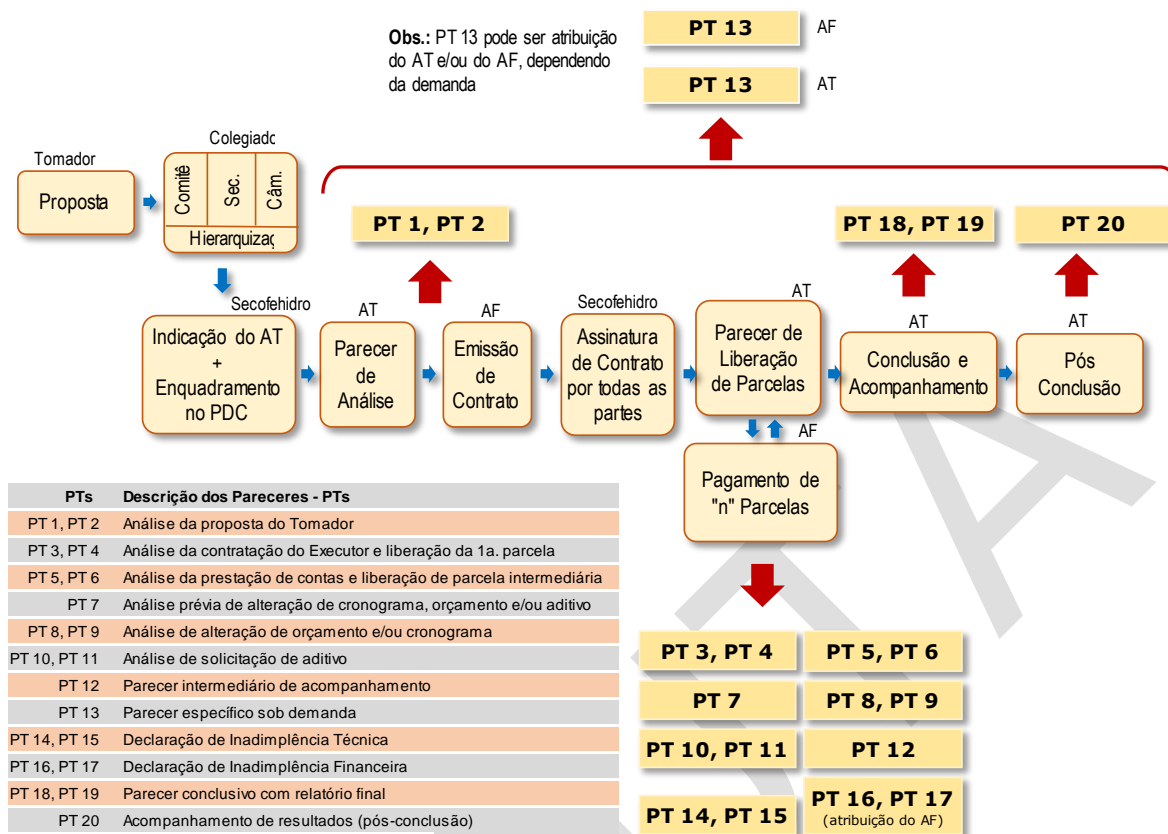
Obs.: PT 13 pode ser atribuição do AT e/ou do AF, dependendo da demanda

PT 13 AF

PT 13 AT

Tomador

Proposta

Colegiado

Comitê

Sec.

Câm.

Hierarquizaç

PT 1, PT 2

PT 18, PT 19

PT 20

Secofehidro

Indicação do AT + Enquadramento no PDC

AT

Parecer de Análise

AF

Emissão de Contrato

Secofehidro

Assinatura de Contrato por todas as partes

AT

Parecer de Liberação de Parcelas

AT

Conclusão e Acompanhamento

AT

Pós Conclusão

AF

Pagamento de "n" Parcelas

| PTs | Descrição dos Pareceres - PTs |
|---|---|
| PT 1, PT 2 | Análise da proposta do Tomador |
| PT 3, PT 4 | Análise da contratação do Executor e liberação da 1a. parcela |
| PT 5, PT 6 | Análise da prestação de contas e liberação de parcela intermediária |
| PT 7 | Análise prévia de alteração de cronograma, orçamento e/ou aditivo |
| PT 8, PT 9 | Análise de alteração de orçamento e/ou cronograma |
| PT 10, PT 11 | Análise de solicitação de aditivo |
| PT 12 | Parecer intermediário de acompanhamento |
| PT 13 | Parecer específico sob demanda |
| PT 14, PT 15 | Declaração de Inadimplência Técnica |
| PT 16, PT 17 | Declaração de Inadimplência Financeira |
| PT 18, PT 19 | Parecer conclusivo com relatório final |
| PT 20 | Acompanhamento de resultados (pós-conclusão) |

PT 3, PT 4

PT 5, PT 6

PT 7

PT 8, PT 9

PT 10, PT 11

PT 12

PT 14, PT 15

PT 16, PT 17 (atribuição do AF)